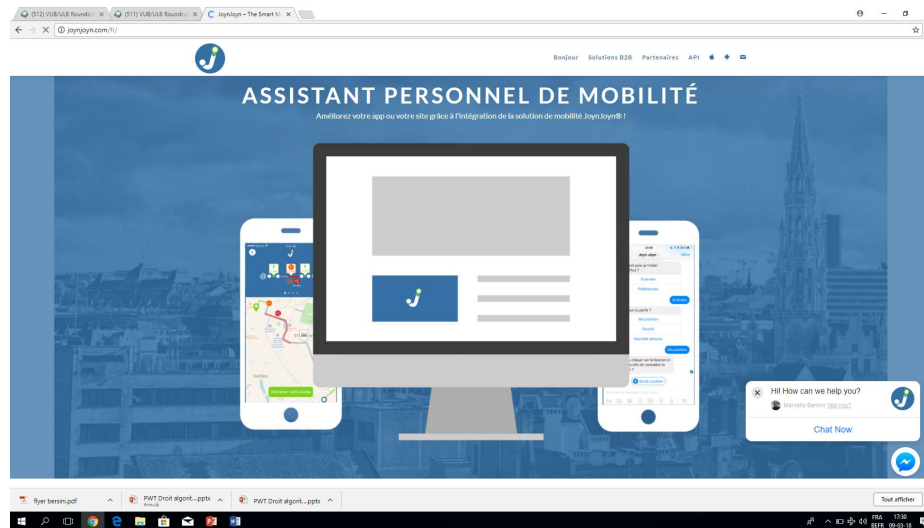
(512) VUB/ULB Roundo: ×
(511) VUB/ULB Roundo: ×
JoynJoyn – The Smart M ×

joynjoyn.com/fr/

Bonjour Solutions B2B Partenaires API

ASSISTANT PERSONNEL DE MOBILITÉ

Améliorez votre app ou votre site grâce à l'intégration de la solution de mobilité JoynJoyn® !

Démarrer votre course

Joyn Joyn

Itinéraire

Préférences

Ma position

Favoris

Nouvelle adresse

Send Location

Hi! How can we help you?

Marcello Bersini Not you?

Chat Now

flyer bersini.pdf

PWT Droit algorit....pptx
Annulé

PWT Droit algorit....pptx

Tout afficher

FRA
BEFR
17:30
09-03-18